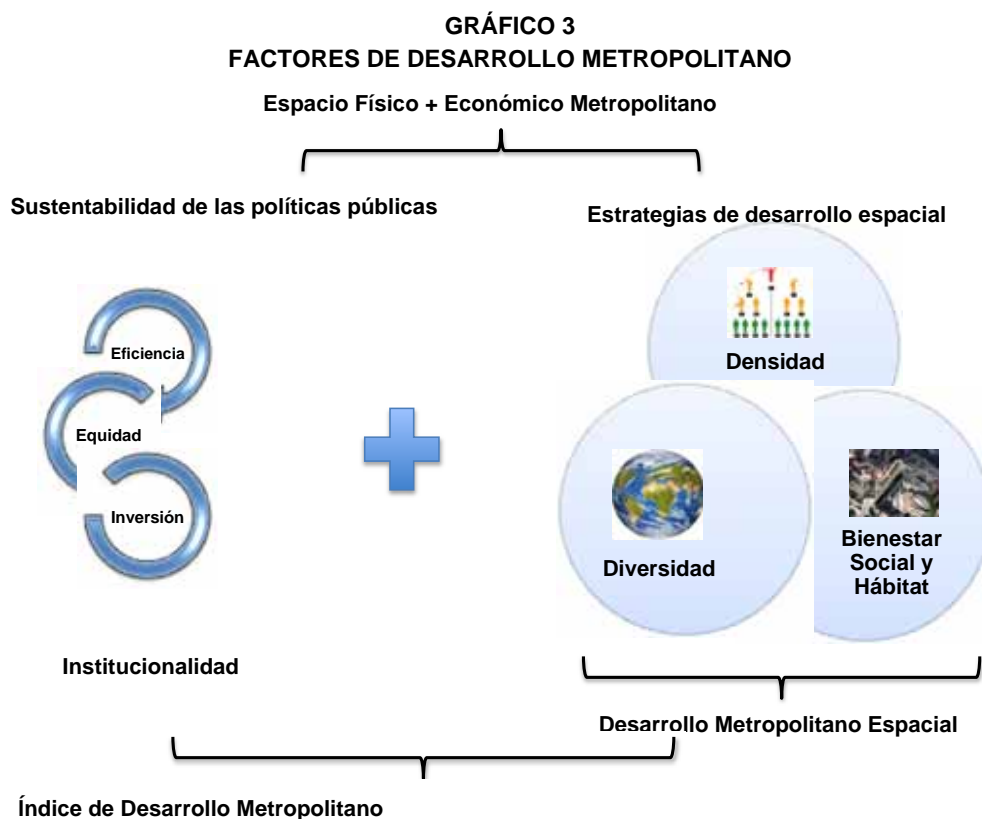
GRÁFICO 3
FACTORES DE DESARROLLO METROPOLITANO

Espacio Físico + Económico Metropolitano

Sustentabilidad de las políticas públicas

Estrategias de desarrollo espacial

Eficiencia

Equidad

Inversión

Densidad

Diversidad

Bienestar Social y Hábitat

Institucionalidad

Desarrollo Metropolitano Espacial

Índice de Desarrollo Metropolitano